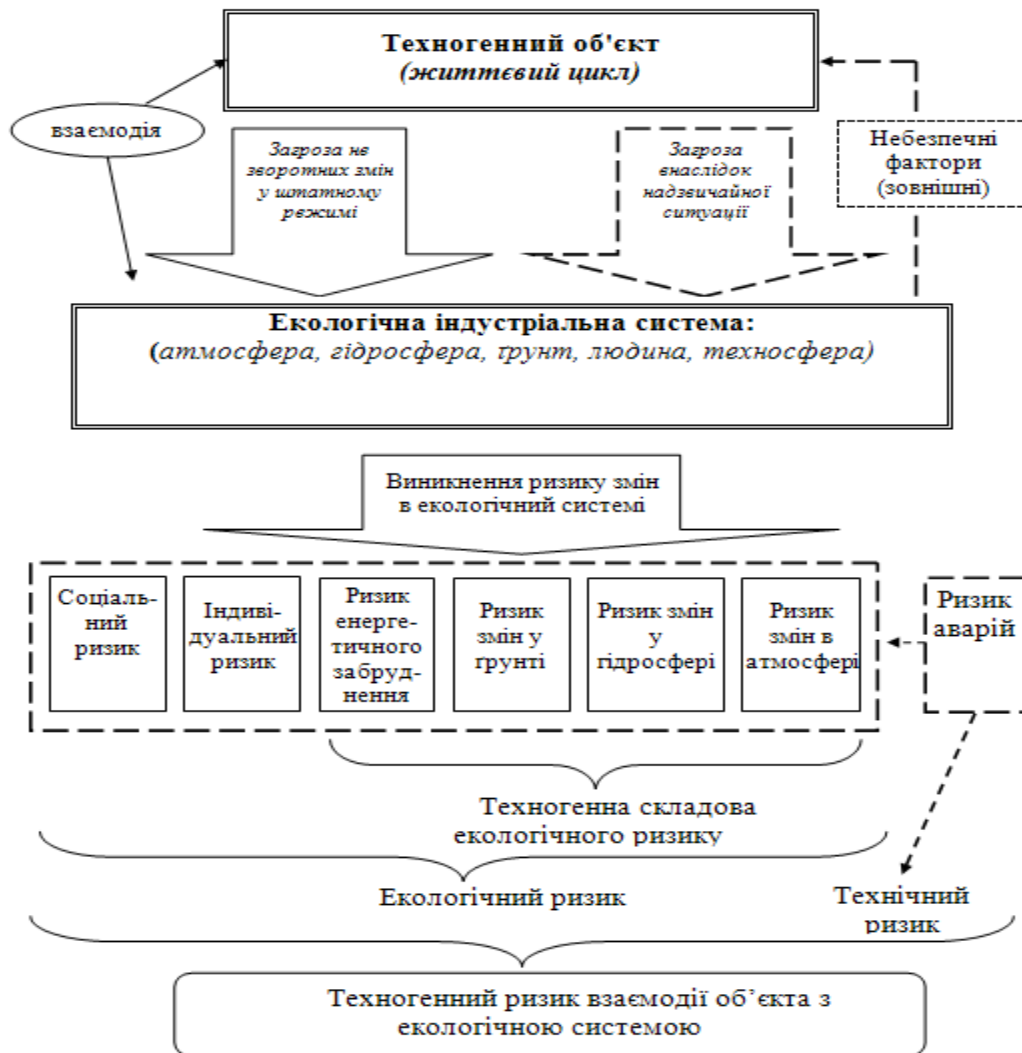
Техногенний об'єкт
(життєвий цикл)

взаємодія

Загроза не зворотних змін у штатному режимі

Загроза внаслідок надзвичайної ситуації

Небезпечні фактори (зовнішні)

Екологічна індустріальна система:
(атмосфера, гідросфера, ґрунт, людина, техносфера)

Виникнення ризику змін в екологічний системі

| Соціальний ризик | Індивідуальний ризик | Ризик енергетичного забруднення | Ризик змін у ґрунті | Ризик змін у гідросфері | Ризик змін в атмосфері |
|---|---|---|---|---|---|

Ризик аварій

Техногенна складова екологічного ризику

Екологічний ризик

Технічний ризик

Техногенний ризик взаємодії об'єкта з екологічною системою